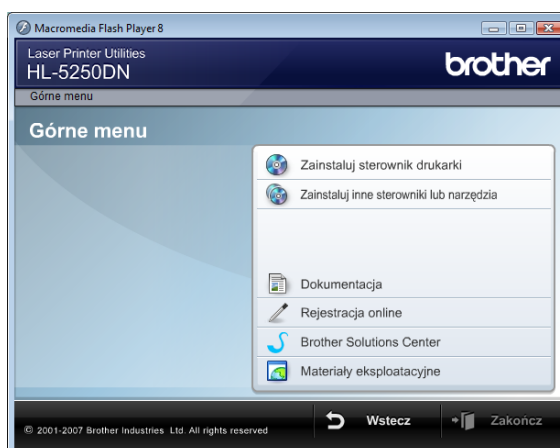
Macromedia Flash Player 8

Laser Printer Utilities
HL-5250DN

brother

Górne menu

Górne menu

Zainstaluj sterownik drukarki

Zainstaluj inne sterowniki lub narzędzia

Dokumentacja

Rejestracja online

Brother Solutions Center

Materiały eksploatacyjne

© 2001-2007 Brother Industries Ltd. All rights reserved

Wstecz

Zakończ